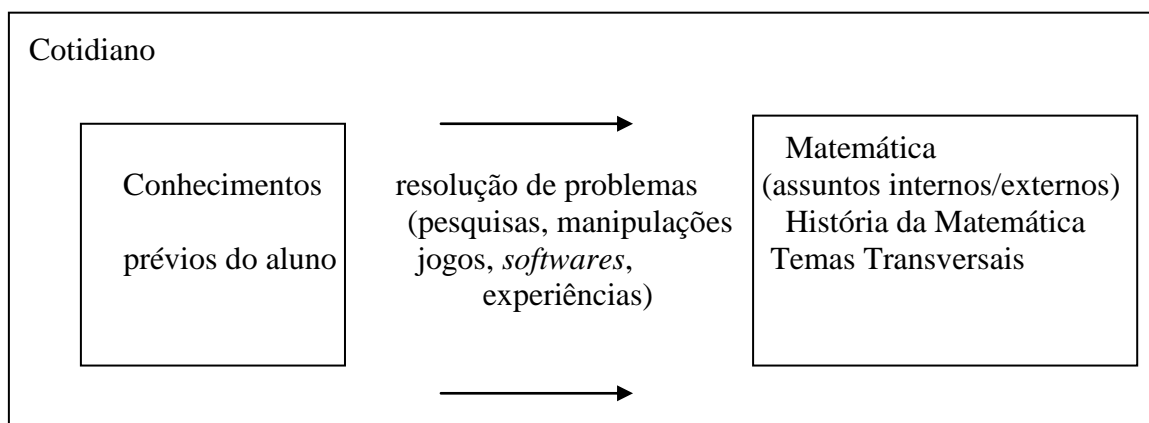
Cotidiano

Conhecimentos

prévios do aluno

resolução de problemas
(pesquisas, manipulações
jogos, *softwares*,
experiências)

Matemática
(assuntos internos/externos)
História da Matemática
Temas Transversais